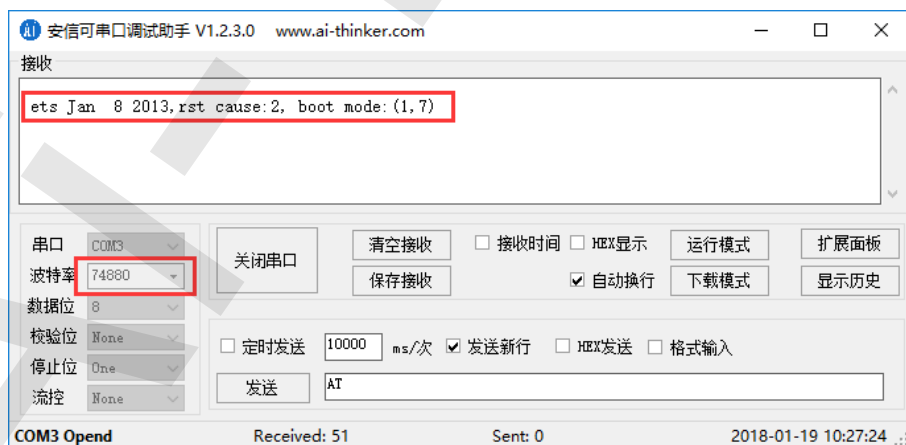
安信可串口调试助手 V1.2.3.0 www.ai-thinker.com

接收

ets Jan 8 2013,rst cause:2, boot mode:(1,7)

串口 COM3
波特率 74880
数据位 8
校验位 None
停止位 One
流控 None

关闭串口

清空接收
保存接收

接收时间
HEX显示
自动换行

运行模式
下载模式

扩展面板
显示历史

定时发送 10000 ms/次 发送新行 HEX发送 格式输入

发送 AT

COM3 Opend Received: 51 Sent: 0 2018-01-19 10:27:24